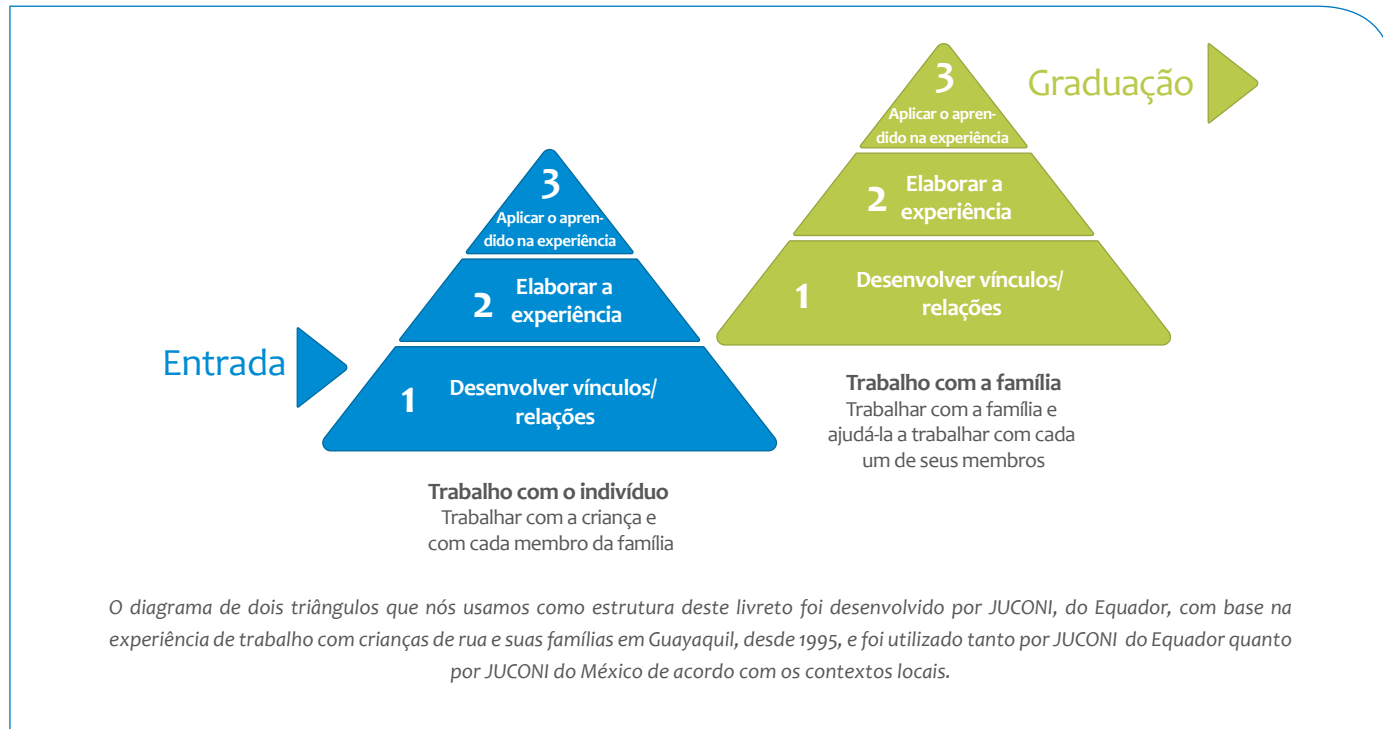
Graduação

3
Aplicar o aprendido na experiência

2 Elaborar a experiência

1 Desenvolver vínculos/ relações

Trabalho com a família
Trabalhar com a família e ajudá-la a trabalhar com cada um de seus membros

3
Aplicar o aprendido na experiência

2 Elaborar a experiência

Entrada

1 Desenvolver vínculos/ relações

Trabalho com o indivíduo
Trabalhar com a criança e com cada membro da família

O diagrama de dois triângulos que nós usamos como estrutura deste livreto foi desenvolvido por JUCONI, do Equador, com base na experiência de trabalho com crianças de rua e suas famílias em Guayaquil, desde 1995, e foi utilizado tanto por JUCONI do Equador quanto por JUCONI do México de acordo com os contextos locais.